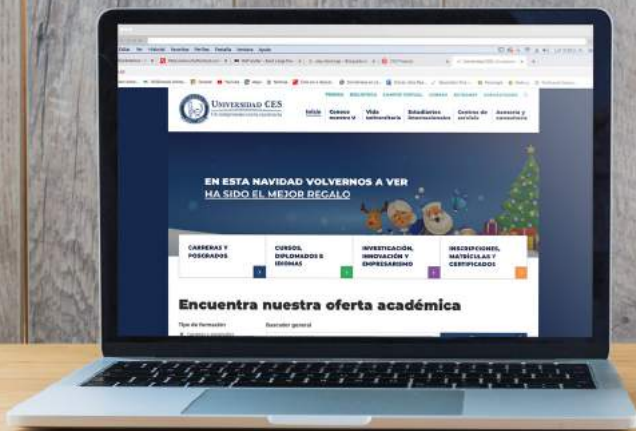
UNIVERSIDAD CES

Inicio Conoce nuestra U Vida universitaria Estudiantes internacionales Centros de servicio Asesoría y consultoría

EN ESTA NAVIDAD VOLVERNOS A VER
HA SIDO EL MEJOR REGALO

CARRERAS Y POSGRADOS

CURSOS, DIPLOMADOS E IDIOMAS

INVESTIGACIÓN, INNOVACIÓN Y EMPRESARISMO

INSCRIPCIONES, MATRÍCULAS Y CERTIFICADOS

Encuentra nuestra oferta académica

Tipo de formación

Buscador general